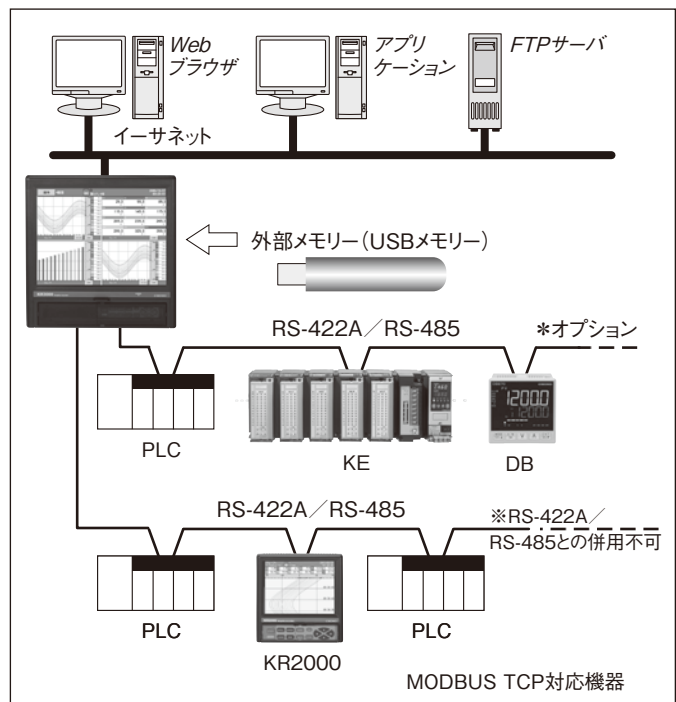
Web
ブラウザ

アプリ
ケーション

FTPサーバ

イーサネット

外部メモリー（USBメモリー）

RS-422A／RS-485

＊オプション

PLC

KE

DB

12000
12000

RS-422A／RS-485

※RS-422A／
RS-485との併用不可

PLC

KR2000

PLC

MODBUS TCP対応機器